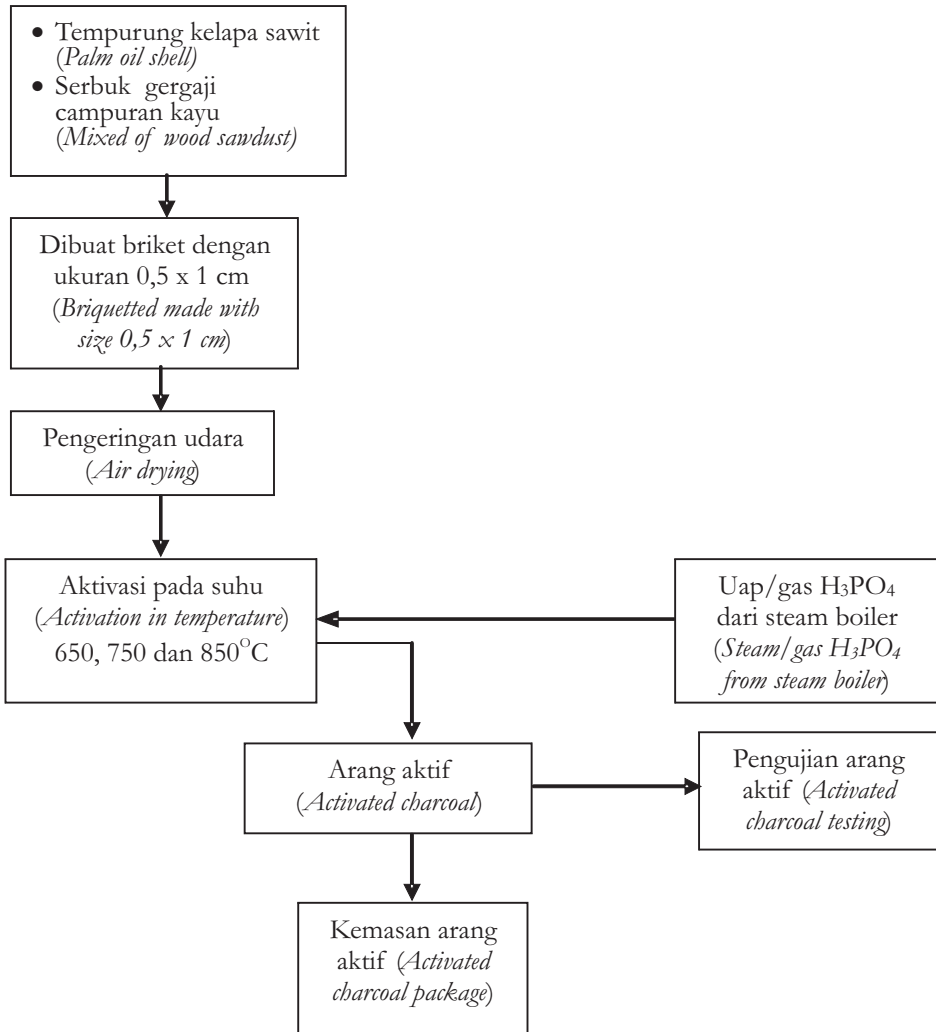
• Tempurung kelapa sawit (*Palm oil shell)*
• Serbuk gergaji campuran kayu (*Mixed of wood sawdust)*

Dibuat briket dengan ukuran 0,5 x 1 cm (*Briquetted made with size 0,5 x 1 cm*)

Pengeringan udara (*Air drying*)

Aktivasi pada suhu (*Activation in temperature*) 650, 750 dan 850$^{O}$C

Uap/gas $H_3PO_4$ dari steam boiler (*Steam/gas $H_3PO_4$ from steam boiler*)

Arang aktif (*Activated charcoal*)

Pengujian arang aktif (*Activated charcoal testing*)

Kemasan arang aktif (*Activated charcoal package*)